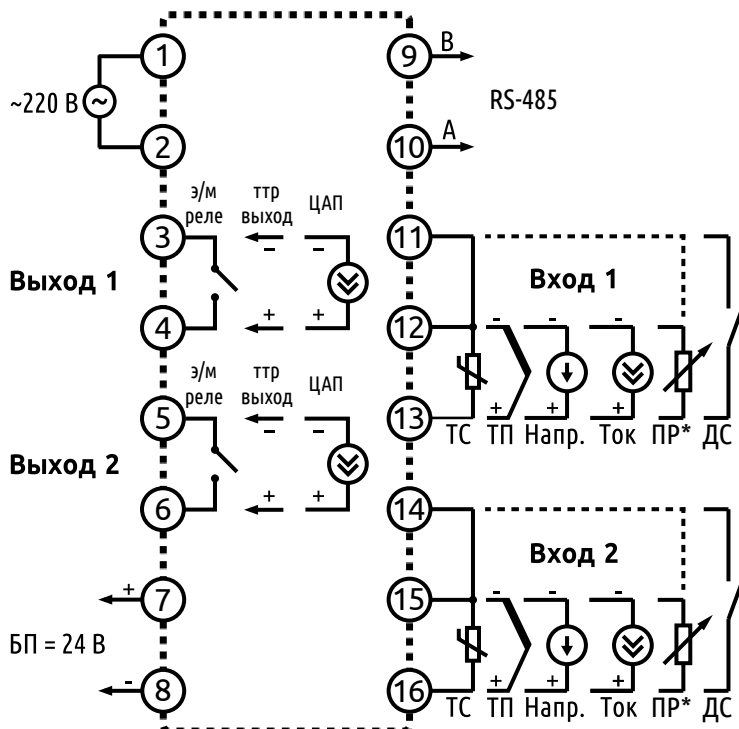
1
~220 В
2
3
э/м реле
ттр выход
ЦАП
–
–
Выход 1
4
+
+
5
э/м реле
ттр выход
ЦАП
–
–
Выход 2
6
+
+
+
7
БП = 24 В
-
8
9
В
RS-485
10
А
11
Вход 1
12
-
-
-
13
+
+
+
ТС
ТП
Напр.
Ток
ПР*
ДС
14
Вход 2
15
-
-
-
16
+
+
+
ТС
ТП
Напр.
Ток
ПР*
ДС